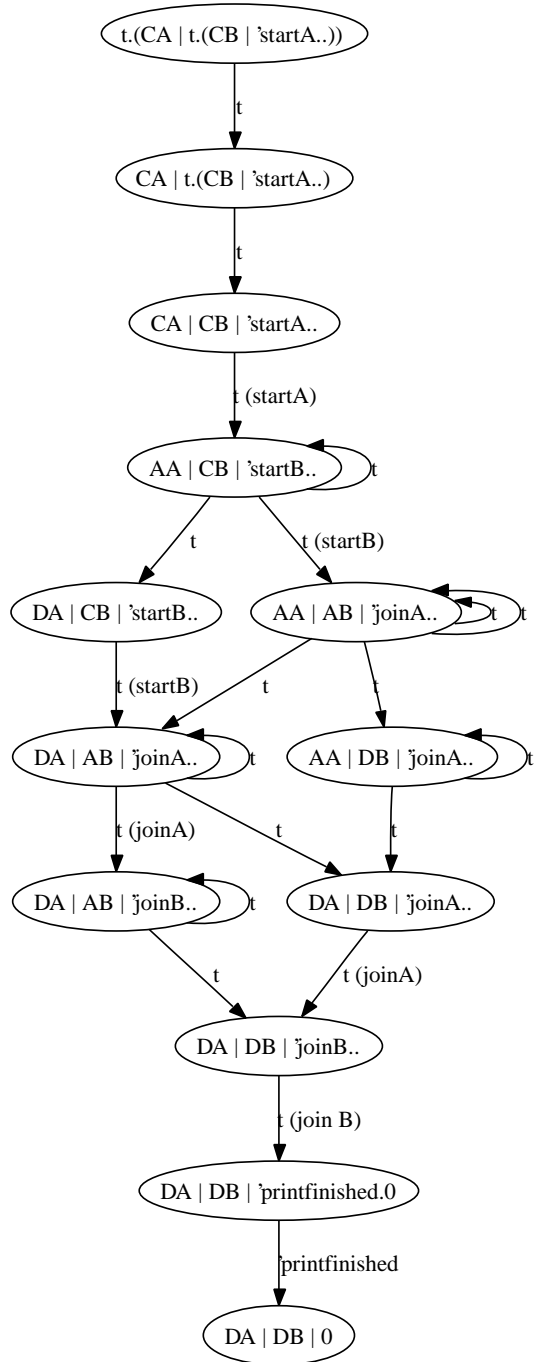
t.(CA | t.(CB | 'startA..))

t

CA | t.(CB | 'startA..)

t

CA | CB | 'startA..

t (startA)

AA | CB | 'startB..

t

t

t (startB)

DA | CB | 'startB..

AA | AB | 'joinA..

t

t

t (startB)

t

t

DA | AB | 'joinA..

t

AA | DB | 'joinA..

t

t (joinA)

t

t

DA | AB | 'joinB..

t

DA | DB | 'joinA..

t

t (joinA)

DA | DB | 'joinB..

t (join B)

DA | DB | 'printfinished.0

'printfinished

DA | DB | 0